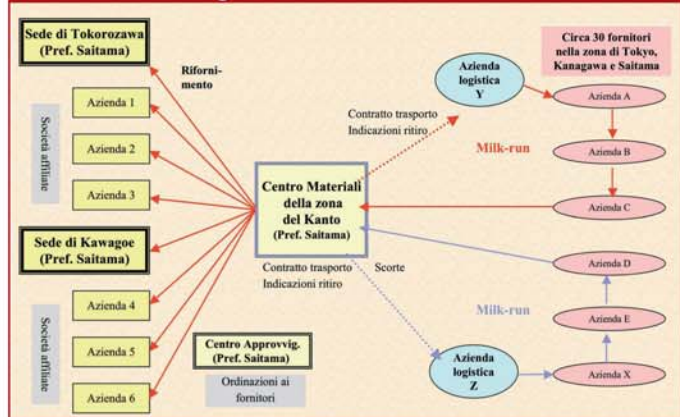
Sede di Tokorozawa (Pref. Saitama)

Riforni-mento

Società affiliate

Azienda 1

Azienda 2

Azienda 3

Sede di Kawagoe (Pref. Saitama)

Società affiliate

Azienda 4

Azienda 5

Azienda 6

Centro Materiali della zona del Kanto (Pref. Saitama)

Contratto trasporto Indicazioni ritiro

Azienda logistica Y

Circa 30 fornitori nella zona di Tokyo, Kanagawa e Saitama

Azienda A

Milk-run

Azienda B

Azienda C

Contratto trasporto Indicazioni ritiro

Scorte

Azienda D

Milk-run

Azienda E

Centro Approvvig. (Pref. Saitama)

Ordinazioni ai fornitori

Azienda logistica Z

Azienda X